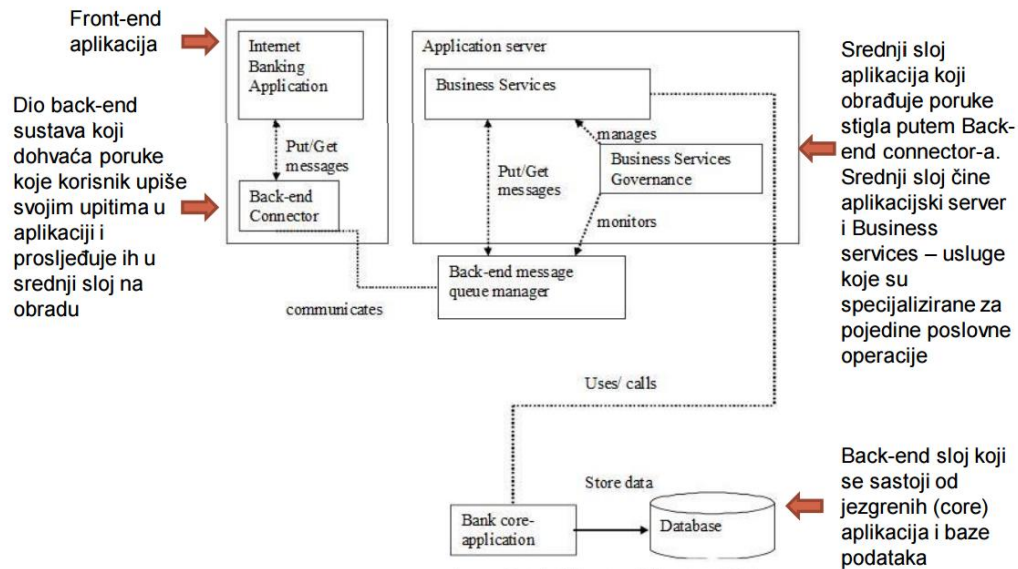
Front-end aplikacija

Dio back-end sustava koji dohvaća poruke koje korisnik upiše svojim upitima u aplikaciji i prosljeđuje ih u srednji sloj na obradu

Internet Banking Application

Put/Get messages

Back-end Connector

Application server

Business Services

manages

Business Services Governance

Put/Get messages

monitors

Back-end message queue manager

communicates

Srednji sloj aplikacija koji obrađuje poruke stigla putem Back-end connector-a. Srednji sloj čine aplikacijski server i Business services – usluge koje su specijalizirane za pojedine poslovne operacije

Uses/ calls

Store data

Bank core-application

Database

Back-end sloj koji se sastoji od jezgrenih (core) aplikacija i baze podataka